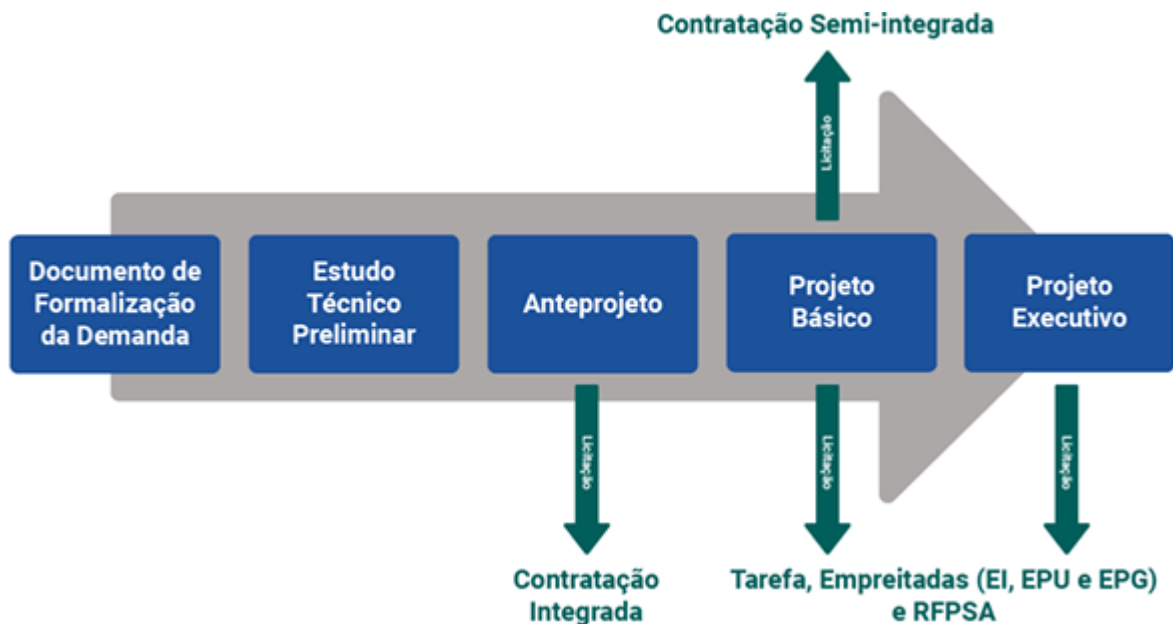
Contratação Semi-integrada

Licitação

Documento de Formalização da Demanda

Estudo Técnico Preliminar

Anteprojeto

Projeto Básico

Projeto Executivo

Licitação

Licitação

Licitação

Contratação Integrada

Tarefa, Empreitadas (EI, EPU e EPG) e RFPSA